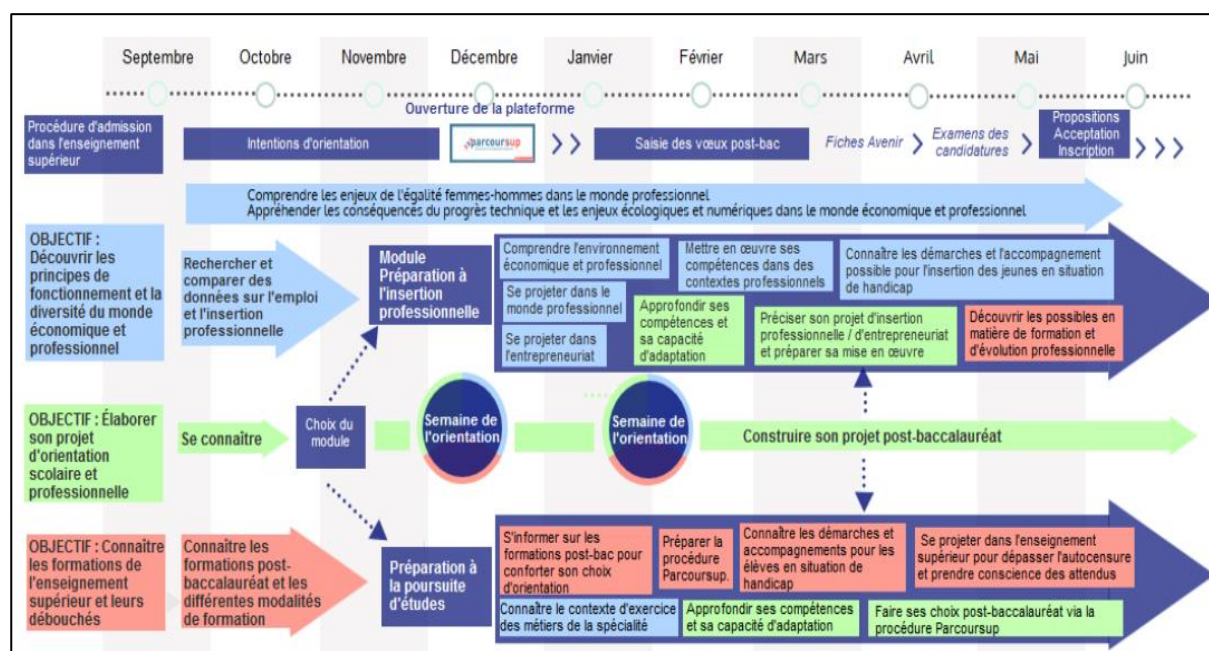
Septembre Octobre Novembre Décembre Janvier Février Mars Avril Mai Juin

Ouverture de la plateforme

Procédure d'admission dans l'enseignement supérieur

Intentions d'orientation

parcoursup

Saisie des vœux post-bac

Fiches Avenir

Examens des candidatures

Propositions Acceptation Inscription

Comprendre les enjeux de l'égalité femmes-hommes dans le monde professionnel
Appréhender les conséquences du progrès technique et les enjeux écologiques et numériques dans le monde économique et professionnel

OBJECTIF : Découvrir les principes de fonctionnement et la diversité du monde économique et professionnel

Rechercher et comparer des données sur l'emploi et l'insertion professionnelle

Module Préparation à l'insertion professionnelle

Comprendre l'environnement économique et professionnel

Mettre en œuvre ses compétences dans des contextes professionnels

Connaître les démarches et l'accompagnement possible pour l'insertion des jeunes en situation de handicap

Se projeter dans le monde professionnel

Approfondir ses compétences et sa capacité d'adaptation

Se projeter dans l'entrepreneuriat

Préciser son projet d'insertion professionnelle / d'entrepreneuriat et préparer sa mise en œuvre

Découvrir les possibles en matière de formation et d'évolution professionnelle

OBJECTIF : Élaborer son projet d'orientation scolaire et professionnelle

Se connaître

Choix du module

Semaine de l'orientation

Semaine de l'orientation

Construire son projet post-baccalauréat

OBJECTIF : Connaître les formations de l'enseignement supérieur et leurs débouchés

Connaître les formations post-baccalauréat et les différentes modalités de formation

Préparation à la poursuite d'études

S'informer sur les formations post-bac pour conforter son choix d'orientation

Préparer la procédure Parcoursup.

Connaître les démarches et accompagnements pour les élèves en situation de handicap

Se projeter dans l'enseignement supérieur pour dépasser l'autocensure et prendre conscience des attendus

Connaître le contexte d'exercice des métiers de la spécialité

Approfondir ses compétences et sa capacité d'adaptation

Faire ses choix post-baccalauréat via la procédure Parcoursup